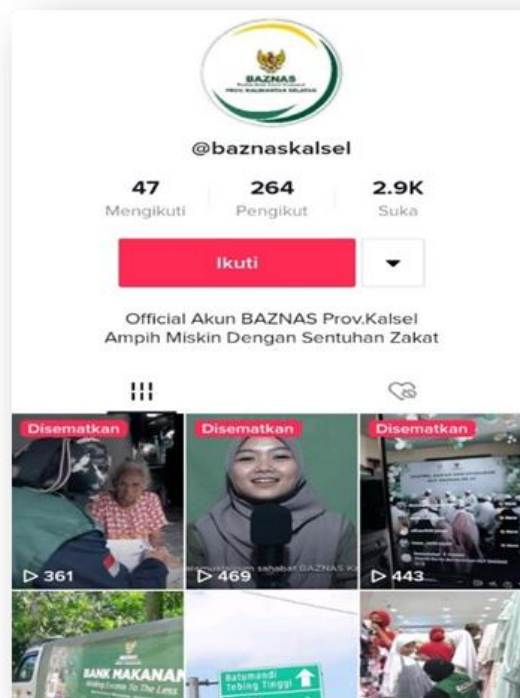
BAZNAS
PROV. KALIMANTAN SELATAN

@baznaskalsel

47
Mengikuti

264
Pengikut

2.9K
Suka

Ikuti

Official Akun BAZNAS Prov.Kalsel
Ampih Miskin Dengan Sentuhan Zakat

Disematkan
▷ 361

Disematkan
sahabat BAZNAS
▷ 469

Disematkan
▷ 443

BANK MAKANAN

Batumandi
Tebing Tinggi